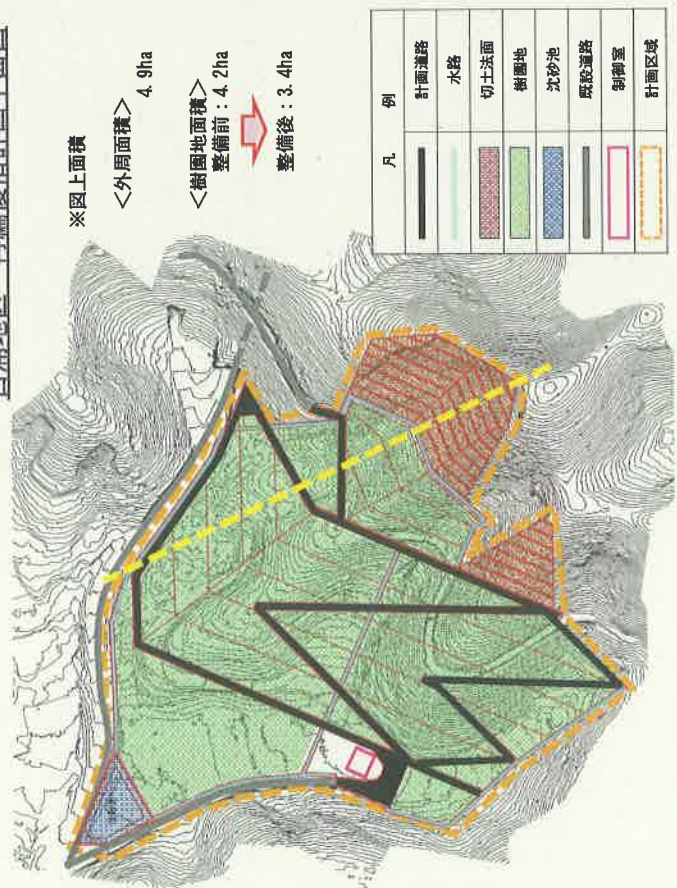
※図上面積

<外周面積>
4.9ha

<樹園地面積>
整備前:4.2ha
整備後:3.4ha

| 凡 | 例 |
|---|---|
| | 計画道路 |
| | 水路 |
| | 切土法面 |
| | 樹園地 |
| | 沈砂池 |
| | 既設道路 |
| | 制御室 |
| | 計画区域 |